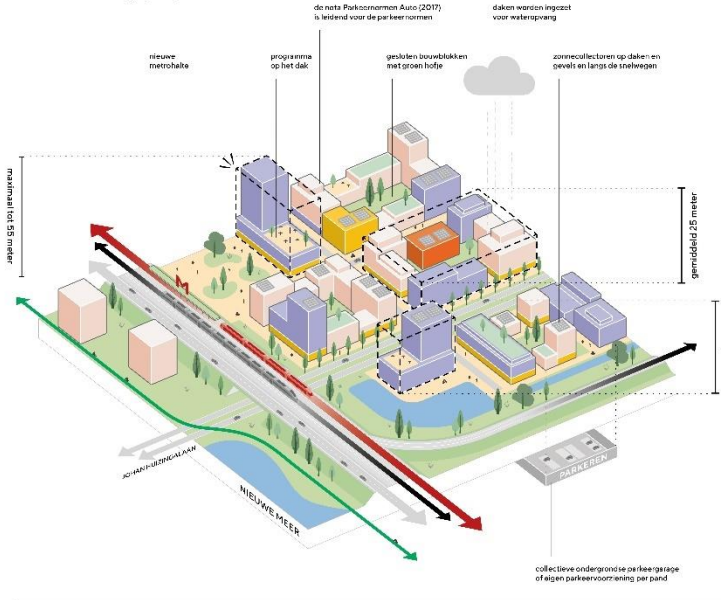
de nota Parkeernormen Auto (2017) is leidend voor de parkeernormen

daken worden ingezet voor wateropvang

nieuwe metrohalte

programma op het dak

gesloten bouwblokken met groen hofje

zonnecollectoren op daken en gevels en langs de snelwegen

maximaal tot 55 meter

gemiddeld 25 meter

M

JOHAN HUIZINGALAAN

NIEUWE MEER

PARKEREN

collectieve ondergrondse parkeergarage of eigen parkeervoorziening per pand